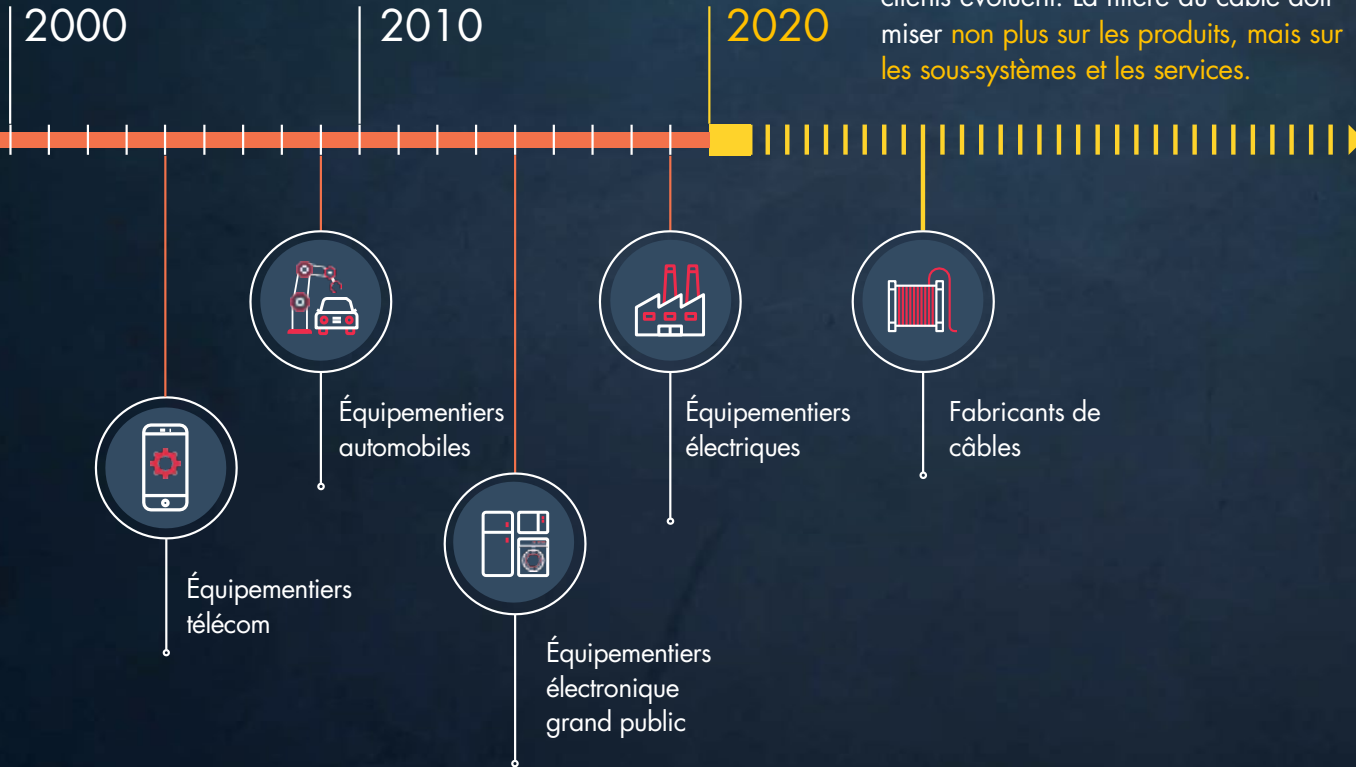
2000

2010

2020

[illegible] miser non plus sur les produits, mais sur les sous-systèmes et les services.

Équipementiers automobiles

Équipementiers électriques

Fabricants de câbles

Équipementiers télécom

Équipementiers électronique grand public